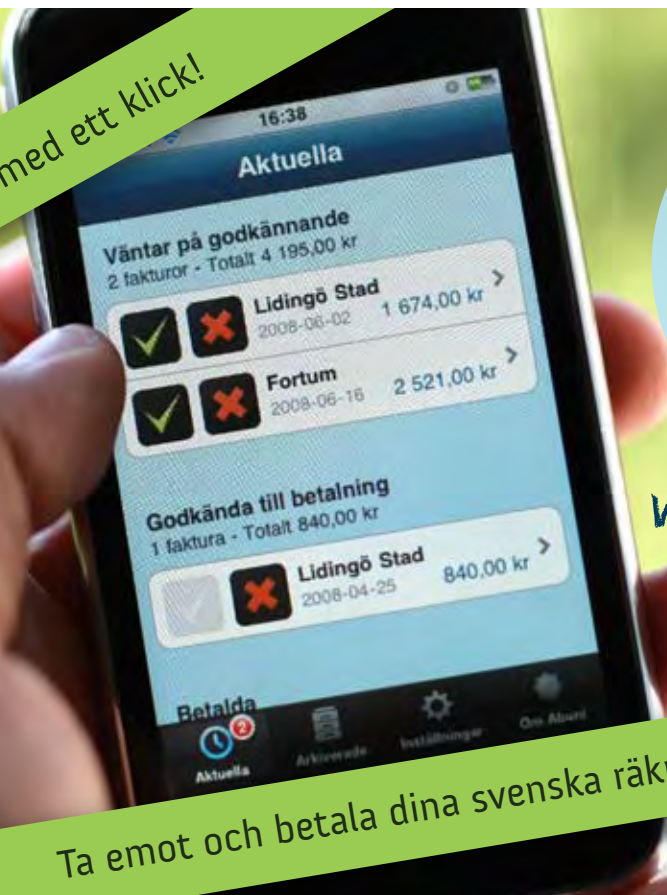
med ett klick!

16:38

Aktuella

Väntar på godkännande
2 fakturor - Totalt 4 195,00 kr

Lidingö Stad
2008-06-02
1 674,00 kr

Fortum
2008-06-16
2 521,00 kr

Godkända till betalning
1 faktura - Totalt 840,00 kr

Lidingö Stad
2008-04-25
840,00 kr

Betalda

2

Aktuella

Arkiverade

Inställningar

Om Abuni

Ta emot och betala dina svenska räk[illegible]